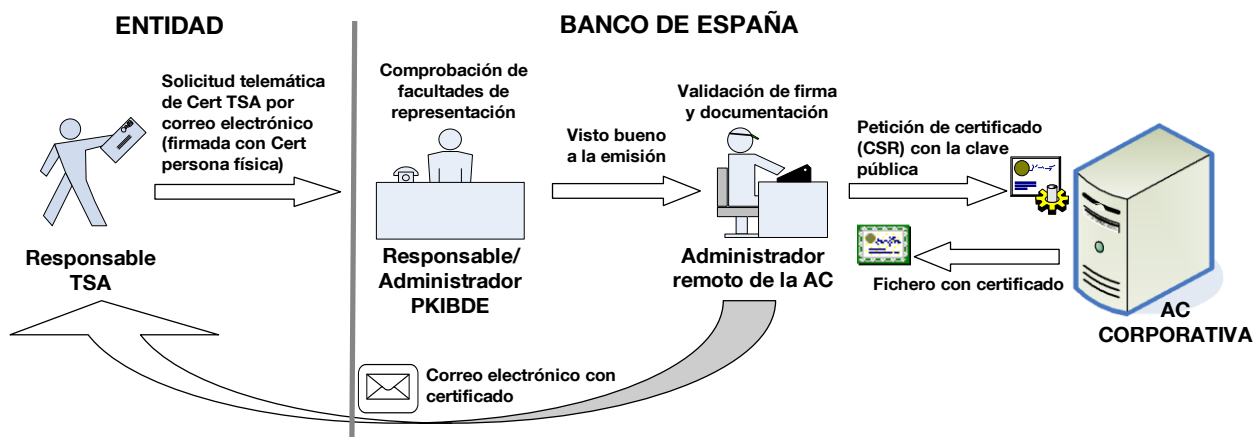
ENTIDAD

BANCO DE ESPAÑA

Solicitud telemática de Cert TSA por correo electrónico (firmada con Cert persona física)

Responsable TSA

Comprobación de facultades de representación

Responsable/ Administrador PKIBDE

Visto bueno a la emisión

Validación de firma y documentación

Administrador remoto de la AC

Petición de certificado (CSR) con la clave pública

Fichero con certificado

AC CORPORATIVA

Correo electrónico con certificado